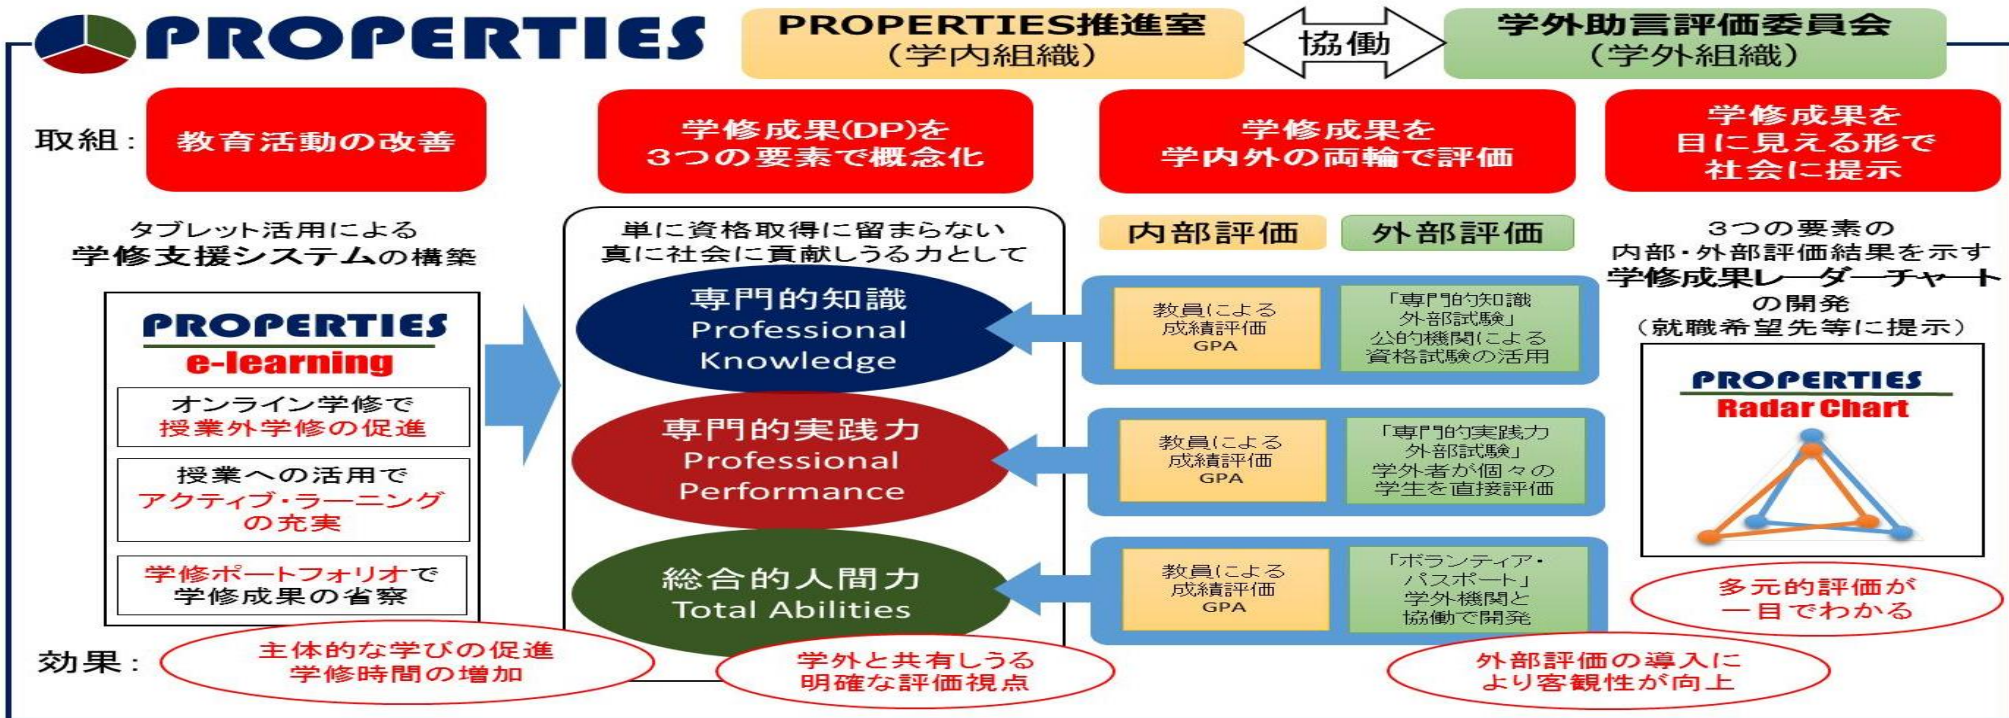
PROPERTIES

PROPERTIES推進室
（学内組織）

協働

学外助言評価委員会
（学外組織）

取組：

教育活動の改善

学修成果(DP)を
3つの要素で概念化

学修成果を
学内外の両輪で評価

学修成果を
目に見える形で
社会に提示

タブレット活用による
学修支援システムの構築

PROPERTIES
e-learning

オンライン学修で
授業外学修の促進

授業への活用で
アクティブ・ラーニング
の充実

学修ポートフォリオで
学修成果の省察

単に資格取得に留まらない
真に社会に貢献しうる力として

専門的知識
Professional
Knowledge

専門的実践力
Professional
Performance

総合的人間力
Total Abilities

内部評価

外部評価

教員による
成績評価
GPA

「専門的知識
外部試験」
公的機関による
資格試験の活用

教員による
成績評価
GPA

「専門的実践力
外部試験」
学外者が個々の
学生を直接評価

教員による
成績評価
GPA

「ボランティア・
パスポート」
学外機関と
協働で開発

3つの要素の
内部・外部評価結果を示す
学修成果レーダーチャート
の開発
（就職希望先等に提示）

PROPERTIES
Radar Chart

多元的評価が
一目でわかる

効果：

主体的な学びの促進
学修時間の増加

学外と共有しうる
明確な評価視点

外部評価の導入に
より客観性が向上